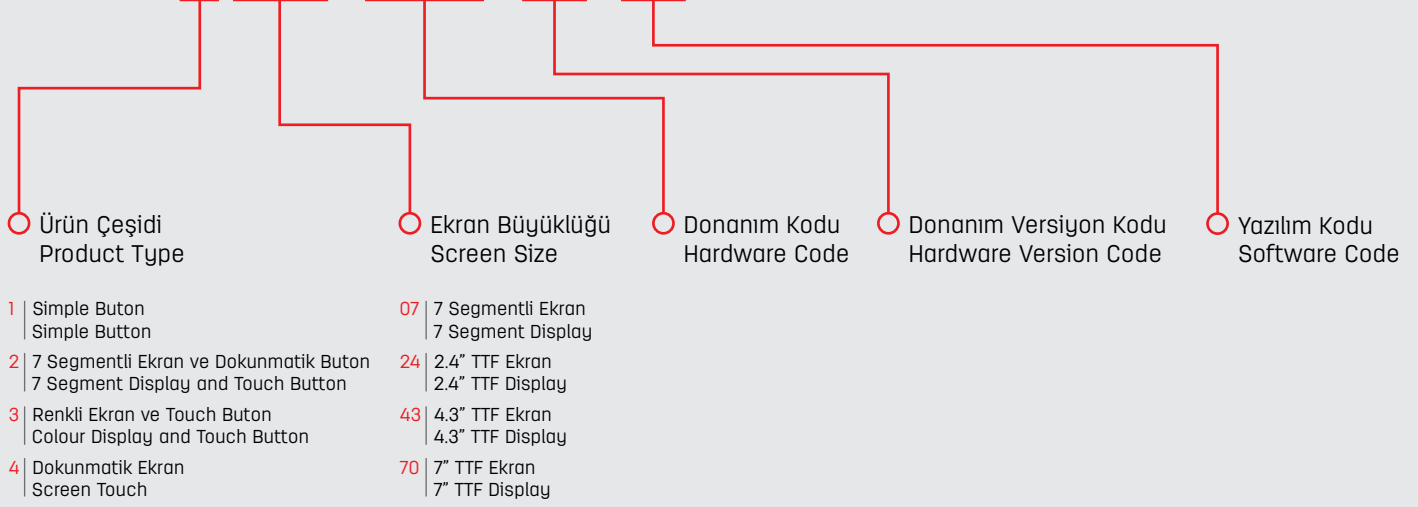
Ürün Çeşidi
Product Type

Ekran Büyüklüğü
Screen Size

Donanım Kodu
Hardware Code

Donanım Versiyon Kodu
Hardware Version Code

Yazılım Kodu
Software Code

1 | Simple Buton
Simple Button

2 | 7 Segmentli Ekran ve Dokunmatik Buton
7 Segment Display and Touch Button

3 | Renkli Ekran ve Touch Buton
Colour Display and Touch Button

4 | Dokunmatik Ekran
Screen Touch

07 | 7 Segmentli Ekran
7 Segment Display

24 | 2.4" TTF Ekran
2.4" TTF Display

43 | 4.3" TTF Ekran
4.3" TTF Display

70 | 7" TTF Ekran
7" TTF Display